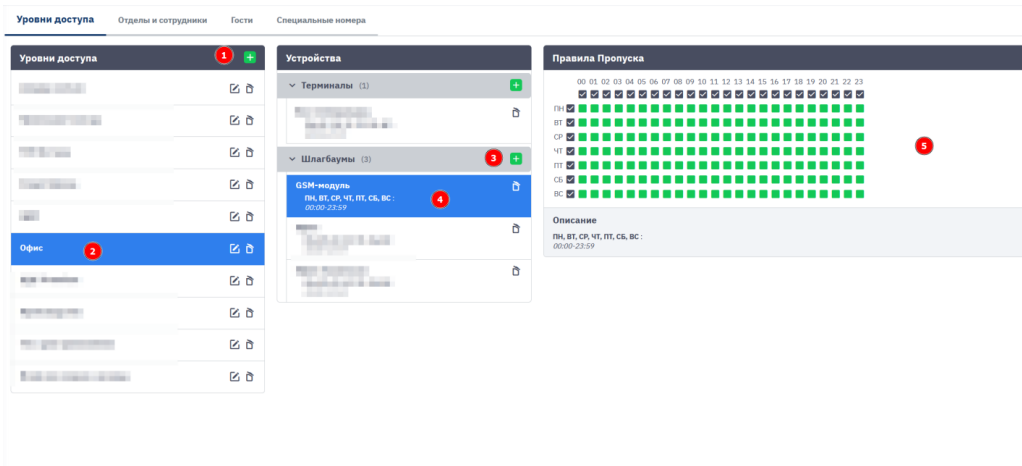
Уровни доступа Отделы и сотрудники Гости Специальные номера

Уровни доступа 1 +

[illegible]
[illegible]
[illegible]
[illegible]
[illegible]
Офис 2
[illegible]
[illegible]
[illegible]
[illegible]

Устройства

Терминалы (1) +
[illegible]

Шлагбаумы (3) 3 +
GSM-модуль 4
ПН, ВТ, СР, ЧТ, ПТ, СБ, ВС :
00:00-23:59
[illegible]
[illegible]

Правила Пропуска 5

00 01 02 03 04 05 06 07 08 09 10 11 12 13 14 15 16 17 18 19 20 21 22 23
ПН
ВТ
СР
ЧТ
ПТ
СБ
ВС

Описание
ПН, ВТ, СР, ЧТ, ПТ, СБ, ВС :
00:00-23:59